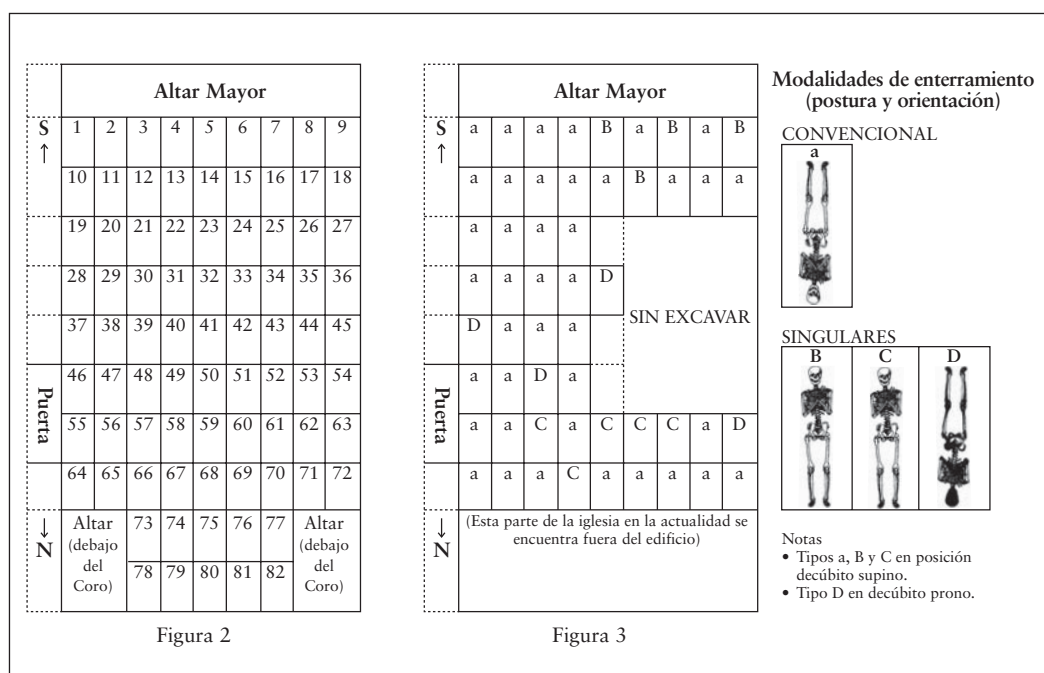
| | Altar Mayor | | | | | | | | |
|---|---|---|---|---|---|---|---|---|---|
| S ↑ | 1 | 2 | 3 | 4 | 5 | 6 | 7 | 8 | 9 |
| | 10 | 11 | 12 | 13 | 14 | 15 | 16 | 17 | 18 |
| | 19 | 20 | 21 | 22 | 23 | 24 | 25 | 26 | 27 |
| | 28 | 29 | 30 | 31 | 32 | 33 | 34 | 35 | 36 |
| | 37 | 38 | 39 | 40 | 41 | 42 | 43 | 44 | 45 |
| Puerta | 46 | 47 | 48 | 49 | 50 | 51 | 52 | 53 | 54 |
| | 55 | 56 | 57 | 58 | 59 | 60 | 61 | 62 | 63 |
| | 64 | 65 | 66 | 67 | 68 | 69 | 70 | 71 | 72 |
| ↓ N | Altar (debajo del Coro) | | 73 / 78 | 74 / 79 | 75 / 80 | 76 / 81 | 77 / 82 | Altar (debajo del Coro) | |

Figura 2

| | Altar Mayor | | | | | | | | |
|---|---|---|---|---|---|---|---|---|---|
| S ↑ | a | a | a | a | B | a | B | a | B |
| | a | a | a | a | a | B | a | a | a |
| | a | a | a | a | | SIN EXCAVAR | | | |
| | a | a | a | a | D | | | | |
| | D | a | a | a | | | | | |
| Puerta | a | a | D | a | | | | | |
| | a | a | C | a | C | C | C | a | D |
| | a | a | a | C | a | a | a | a | a |
| ↓ N | (Esta parte de la iglesia en la actualidad se encuentra fuera del edificio) | | | | | | | | |

Figura 3

Modalidades de enterramiento (postura y orientación)

CONVENCIONAL
a

SINGULARES
B C D

Notas
• Tipos a, B y C en posición decúbito supino.
• Tipo D en decúbito prono.